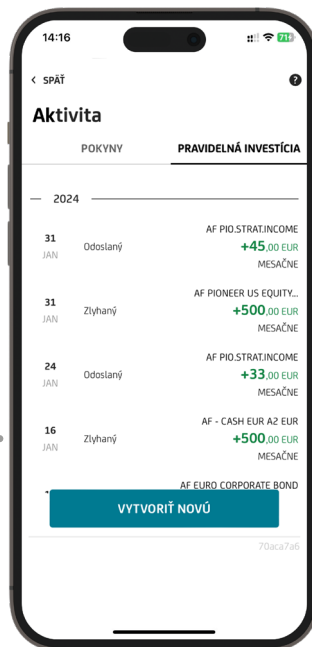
14:16

71

< SPÄŤ

?

Aktivita

POKYNY

PRAVIDELNÁ INVESTÍCIA

2024

31
JAN
Odoslaný
AF PIO.STRAT.INCOME
+45,00 EUR
MESAČNE

31
JAN
Zlyhaný
AF PIONEER US EQUITY...
+500,00 EUR
MESAČNE

24
JAN
Odoslaný
AF PIO.STRAT.INCOME
+33,00 EUR
MESAČNE

16
JAN
Zlyhaný
AF - CASH EUR A2 EUR
+500,00 EUR
MESAČNE

AF EURO CORPORATE BOND

VYTVORIŤ NOVÚ

70aca7a6